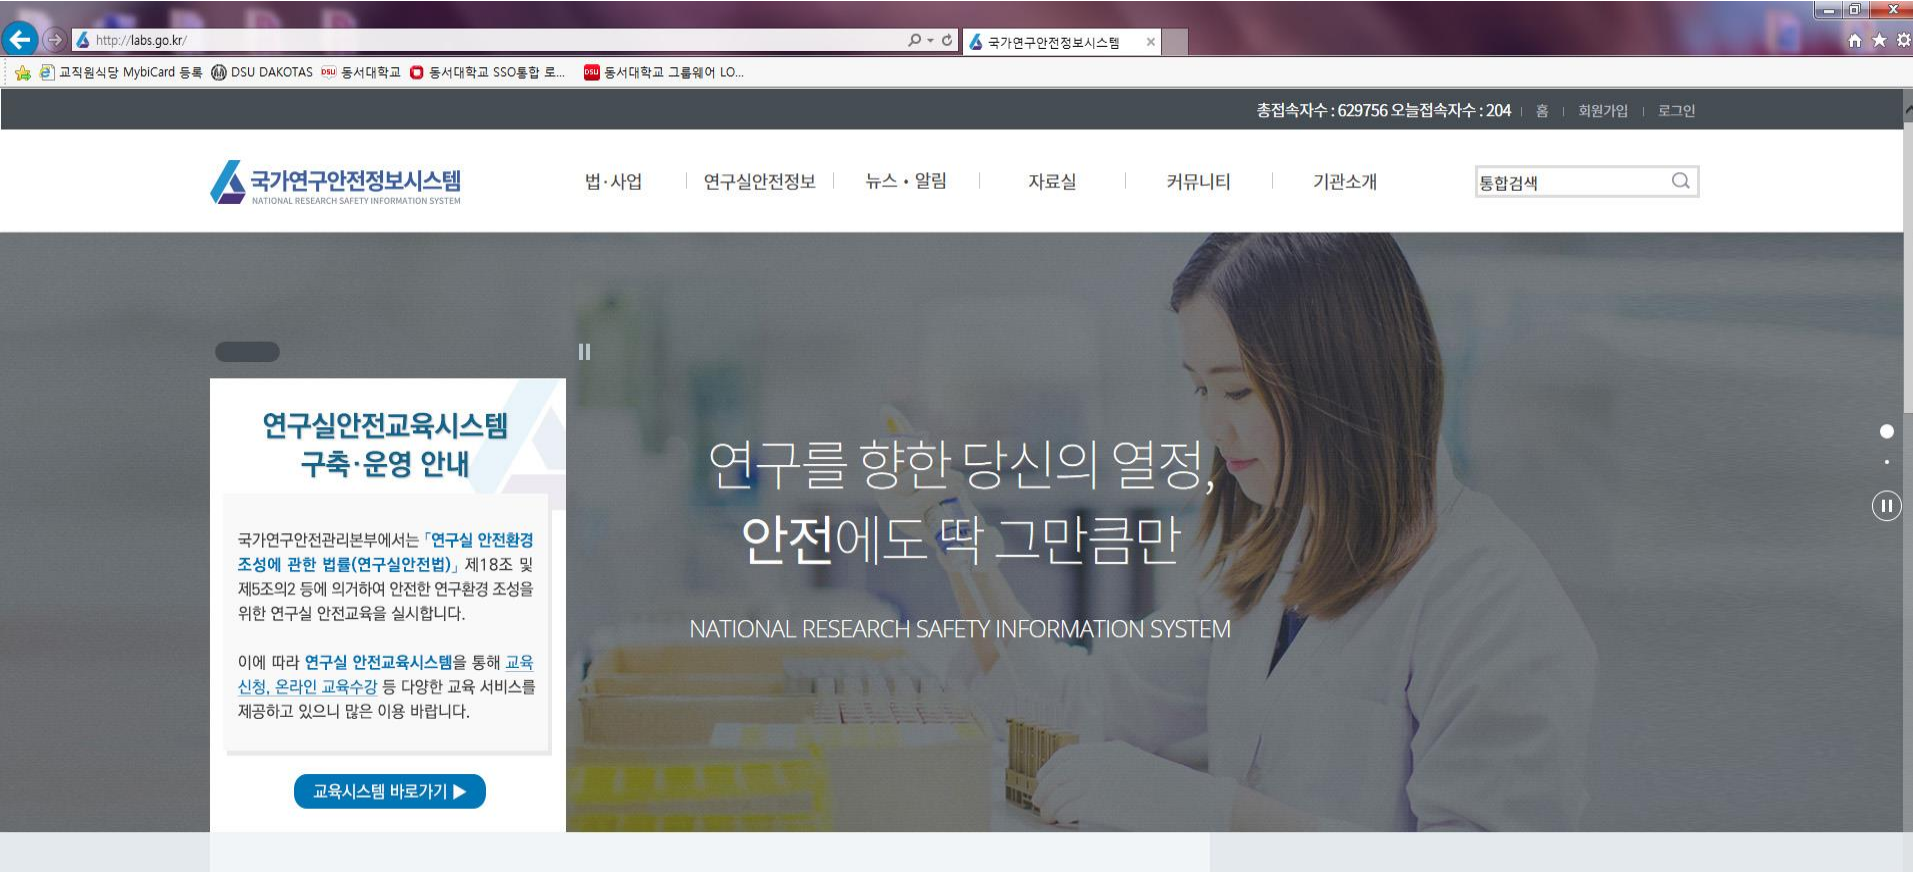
http://labs.go.kr/

국가연구안전정보시스템

교직원식당 MybiCard 등록 DSU DAKOTAS 동서대학교 동서대학교 SSO통합 로... 동서대학교 그룹웨어 LO...

총접속자수 : 629756 오늘접속자수 : 204 | 홈 | 회원가입 | 로그인

국가연구안전정보시스템
NATIONAL RESEARCH SAFETY INFORMATION SYSTEM

법·사업 | 연구실안전정보 | 뉴스 • 알림 | 자료실 | 커뮤니티 | 기관소개

통합검색

연구실안전교육시스템 구축·운영 안내

국가연구안전관리본부에서는 「연구실 안전환경 조성에 관한 법률(연구실안전법)」 제18조 및 제5조의2 등에 의거하여 안전한 연구환경 조성을 위한 연구실 안전교육을 실시합니다.

이에 따라 연구실 안전교육시스템을 통해 교육신청, 온라인 교육수강 등 다양한 교육 서비스를 제공하고 있으니 많은 이용 바랍니다.

교육시스템 바로가기 ▶

연구를 향한 당신의 열정,
안전에도 딱 그만큼만

NATIONAL RESEARCH SAFETY INFORMATION SYSTEM